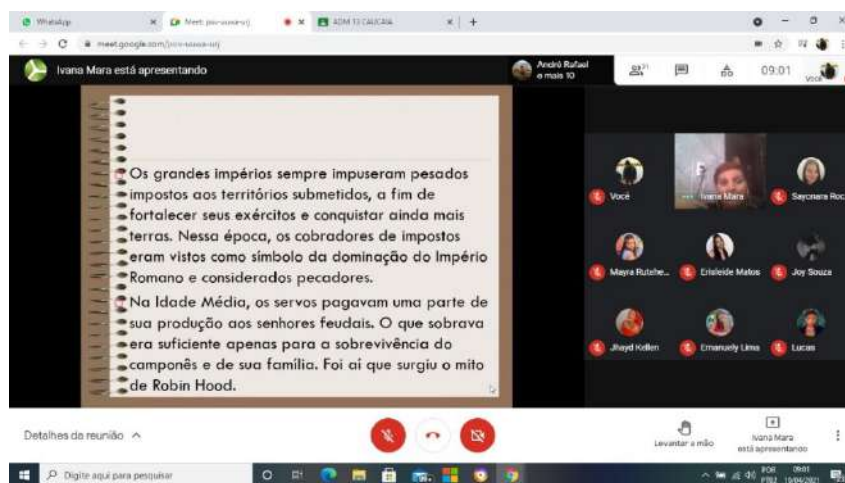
WhatsApp
Meet
ADM 13 CAUCAIA
meet.google.com/

Ivana Mara está apresentando
André Rafael e mais 10
09:01
Você

Os grandes impérios sempre impuseram pesados impostos aos territórios submetidos, a fim de fortalecer seus exércitos e conquistar ainda mais terras. Nessa época, os cobradores de impostos eram vistos como símbolo da dominação do Império Romano e considerados pecadores.

Na Idade Média, os servos pagavam uma parte de sua produção aos senhores feudais. O que sobrava era suficiente apenas para a sobrevivência do camponês e de sua família. Foi aí que surgiu o mito de Robin Hood.

Você
Ivana Mara
Sayonara Roc
Mayra Rutehe...
Erisleide Matos
Joy Souza
Jhayd Kellen
Emanuely Lima
Lucas

Detalhes da reunião ^
Levantar a mão
Ivana Mara está apresentando

Digite aqui para pesquisar
POR PTB2 09:01 15/04/2021